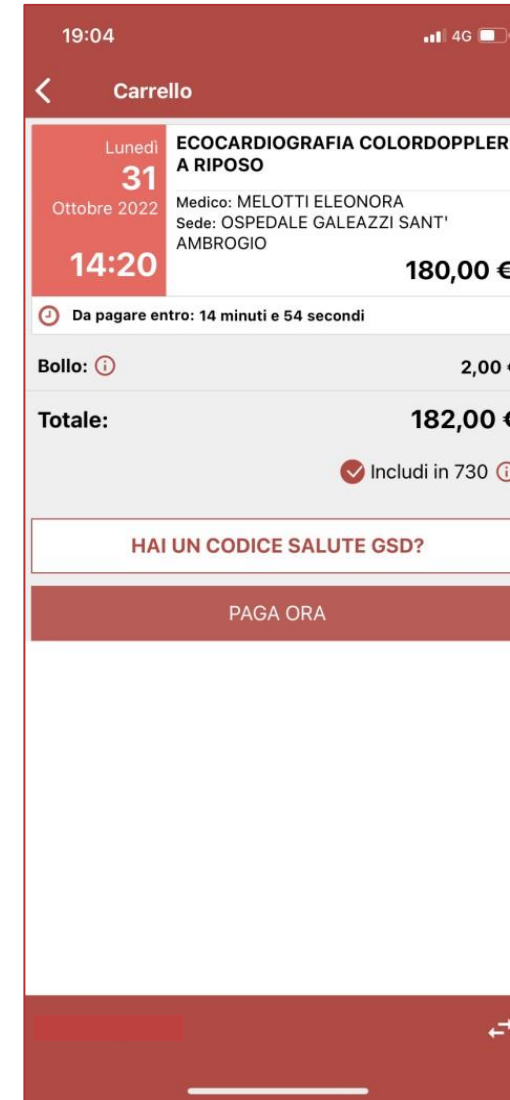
19:04

4G

Carrello

Lunedì
31
Ottobre 2022
14:20

ECOCARDIOGRAFIA COLORDOPPLER A RIPOSO

Medico: MELOTTI ELEONORA
Sede: OSPEDALE GALEAZZI SANT' AMBROGIO

180,00 €

Da pagare entro: 14 minuti e 54 secondi

Bollo:

2,00 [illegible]

Totale:

182,00 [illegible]

Includi in 730

HAI UN CODICE SALUTE GSD?

PAGA ORA